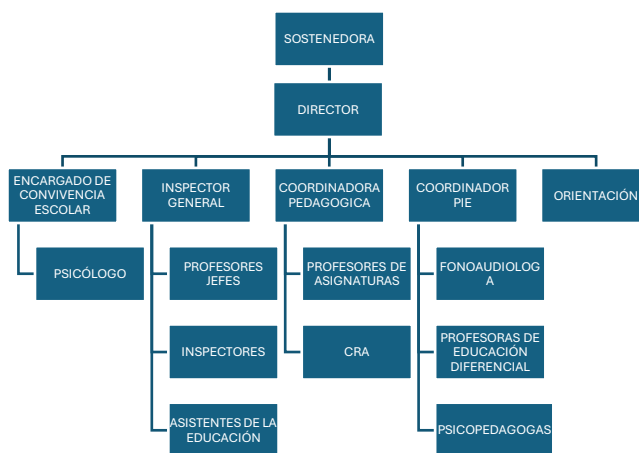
SOSTENEDORA

DIRECTOR

ENCARGADO DE CONVIVENCIA ESCOLAR

PSICÓLOGO

INSPECTOR GENERAL

PROFESORES JEFES

INSPECTORES

ASISTENTES DE LA EDUCACIÓN

COORDINADORA PEDAGOGICA

PROFESORES DE ASIGNATURAS

CRA

COORDINADOR PIE

FONOAUDIOLOGA

PROFESORAS DE EDUCACIÓN DIFERENCIAL

PSICOPEDAGOGAS

ORIENTACIÓN